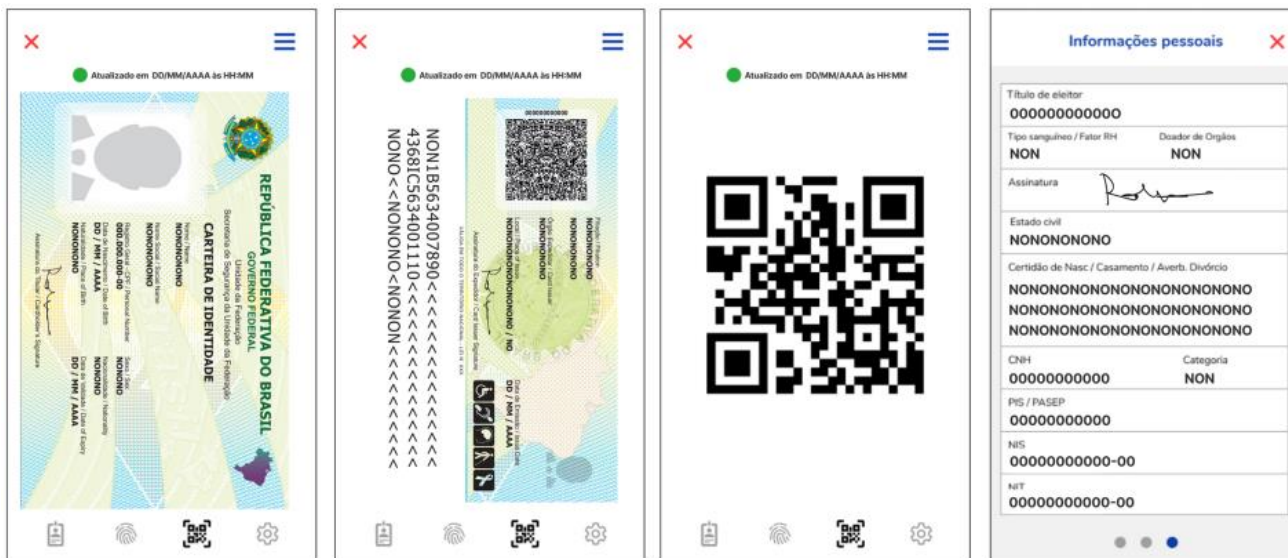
Atualizado em DD/MM/AAAA às HH:MM

REPÚBLICA FEDERATIVA DO BRASIL
GOVERNO FEDERAL
Unidade da Federação
Secretaria de Segurança da Unidade da Federação
CARTEIRA DE IDENTIDADE
Nome / Name
NONONONO
Nome Social / Social Name
NONONONO
Registro Geral - CPF / Personal Number
000.000.000-00
Sexo / Sex
NONONO
Data de Nascimento / Date of Birth
DD / MM / AAAA
Nacionalidade / Nationality
NONONO
Naturalidade / Place of Birth
NONONONO
Data de Validade / Date of Expiry
DD / MM / AAAA
Assinatura do Titular / Cardholder's Signature

Atualizado em DD/MM/AAAA às HH:MM

NON1B5634007890<<<<<<<<<<<<
4368IC5634001110<<<<<<<<<<<
NONO<<NONONO<NONON<<<<<<<<<<

Órgão Expedidor / Card Issuer
NONONONONONONO / NO
Local / Place of Issue
NONONONO
Data de Emissão / Date of Issue
DD / MM / AAAA
Assinatura do Expedidor / Card Issuer Signature

Atualizado em DD/MM/AAAA às HH:MM

Informações pessoais
Título de eleitor
000000000000
Tipo sanguíneo / Fator RH
NON
Doador de Orgãos
NON
Assinatura
Estado civil
NONONONONO
Certidão de Nasc / Casamento / Averb. Divórcio
NONONONONONONONONONONO
NONONONONONONONONONONO
NONONONONONONONONONONO
CNH
00000000000
Categoria
NON
PIS / PASEP
00000000000
NIS
00000000000-00
NIT
00000000000-00